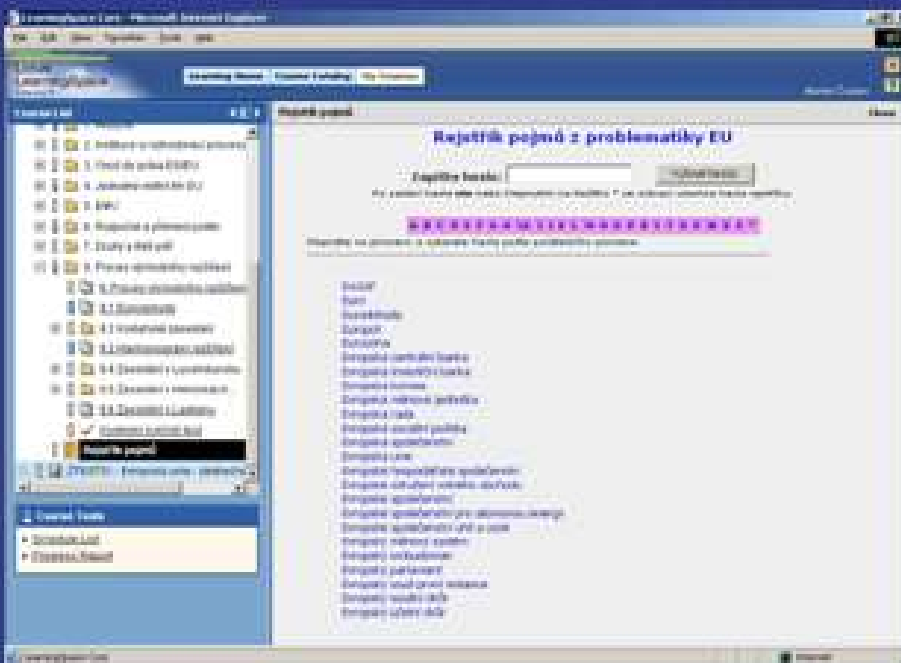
Rejstřík pojmů z problematiky EU

Zapište heslo:

Vyhledat heslo

Rejstřík pojmů

Ecofin
Euro
Eurobarometr
Europol
Eurozóna
Evropská centrální banka
Evropská investiční banka
Evropská komise
Evropská měnová jednotka
Evropská rada
Evropská sociální politika
Evropská společenství
Evropská unie
Evropské hospodářské společenství
Evropské sdružení volného obchodu
Evropské společenství
Evropské společenství pro atomovou energii
Evropské společenství uhlí a oceli
Evropský měnový systém
Evropský ombudsman
Evropský parlament
Evropský soud pro lidská práva
Evropský soudní dvůr
Evropský účetní dvůr

Rejstřík pojmů

Course Tools
Schedule List
Progress Report